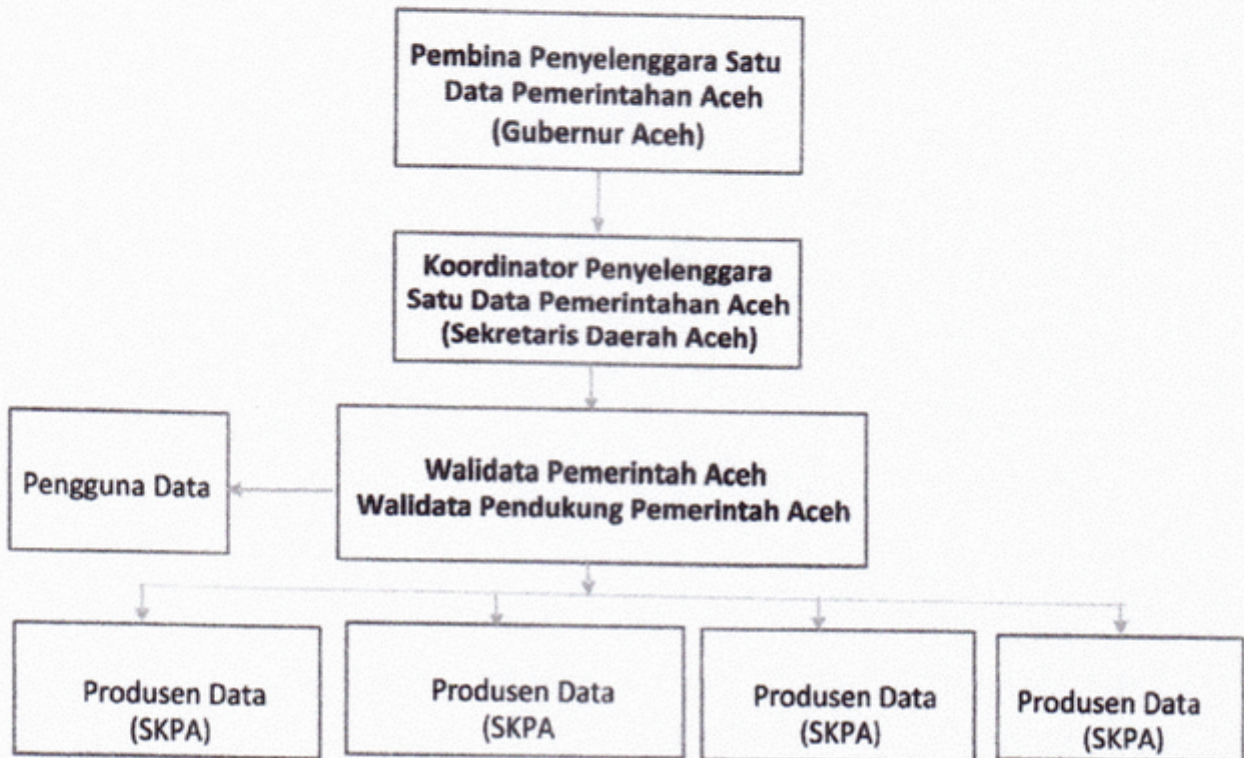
Pembina Penyelenggara Satu Data Pemerintahan Aceh (Gubernur Aceh)

Koordinator Penyelenggara Satu Data Pemerintahan Aceh (Sekretaris Daerah Aceh)

Pengguna Data

Walidata Pemerintah Aceh
Walidata Pendukung Pemerintah Aceh

Produsen Data (SKPA)

Produsen Data (SKPA

Produsen Data (SKPA)

Produsen Data (SKPA)